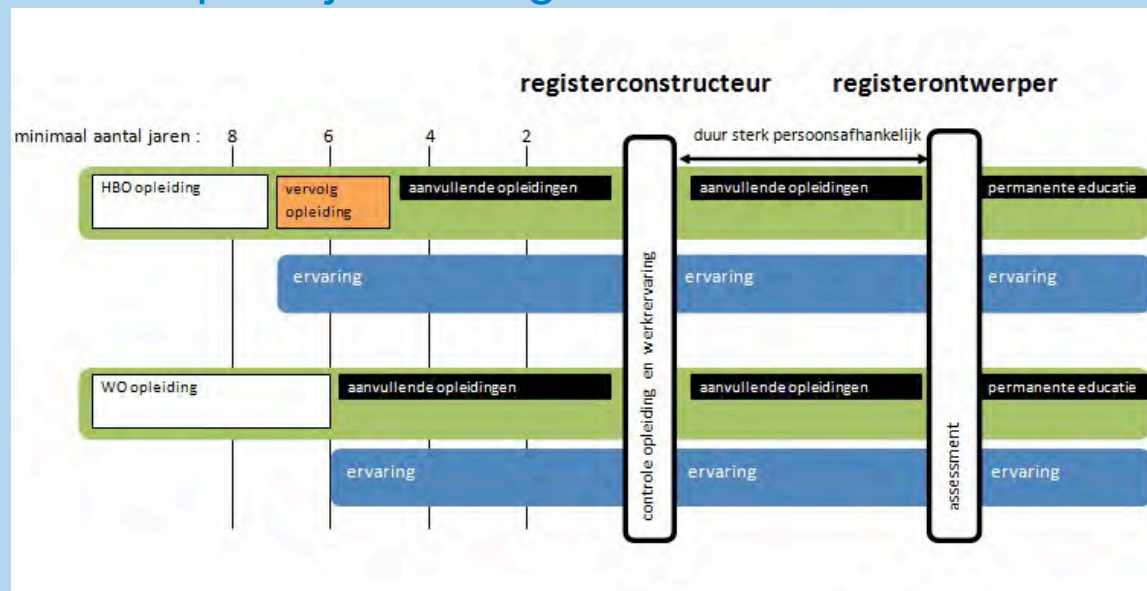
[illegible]

registerconstructeur registerontwerper

minimaal aantal jaren : 8 6 4 2

duur sterk persoonsafhankelijk

HBO opleiding

vervolg opleiding

aanvullende opleidingen

aanvullende opleidingen

permanente educatie

ervaring

ervaring

ervaring

controle opleiding en werkervaring

WO opleiding

aanvullende opleidingen

aanvullende opleidingen

permanente educatie

ervaring

ervaring

assessment

ervaring